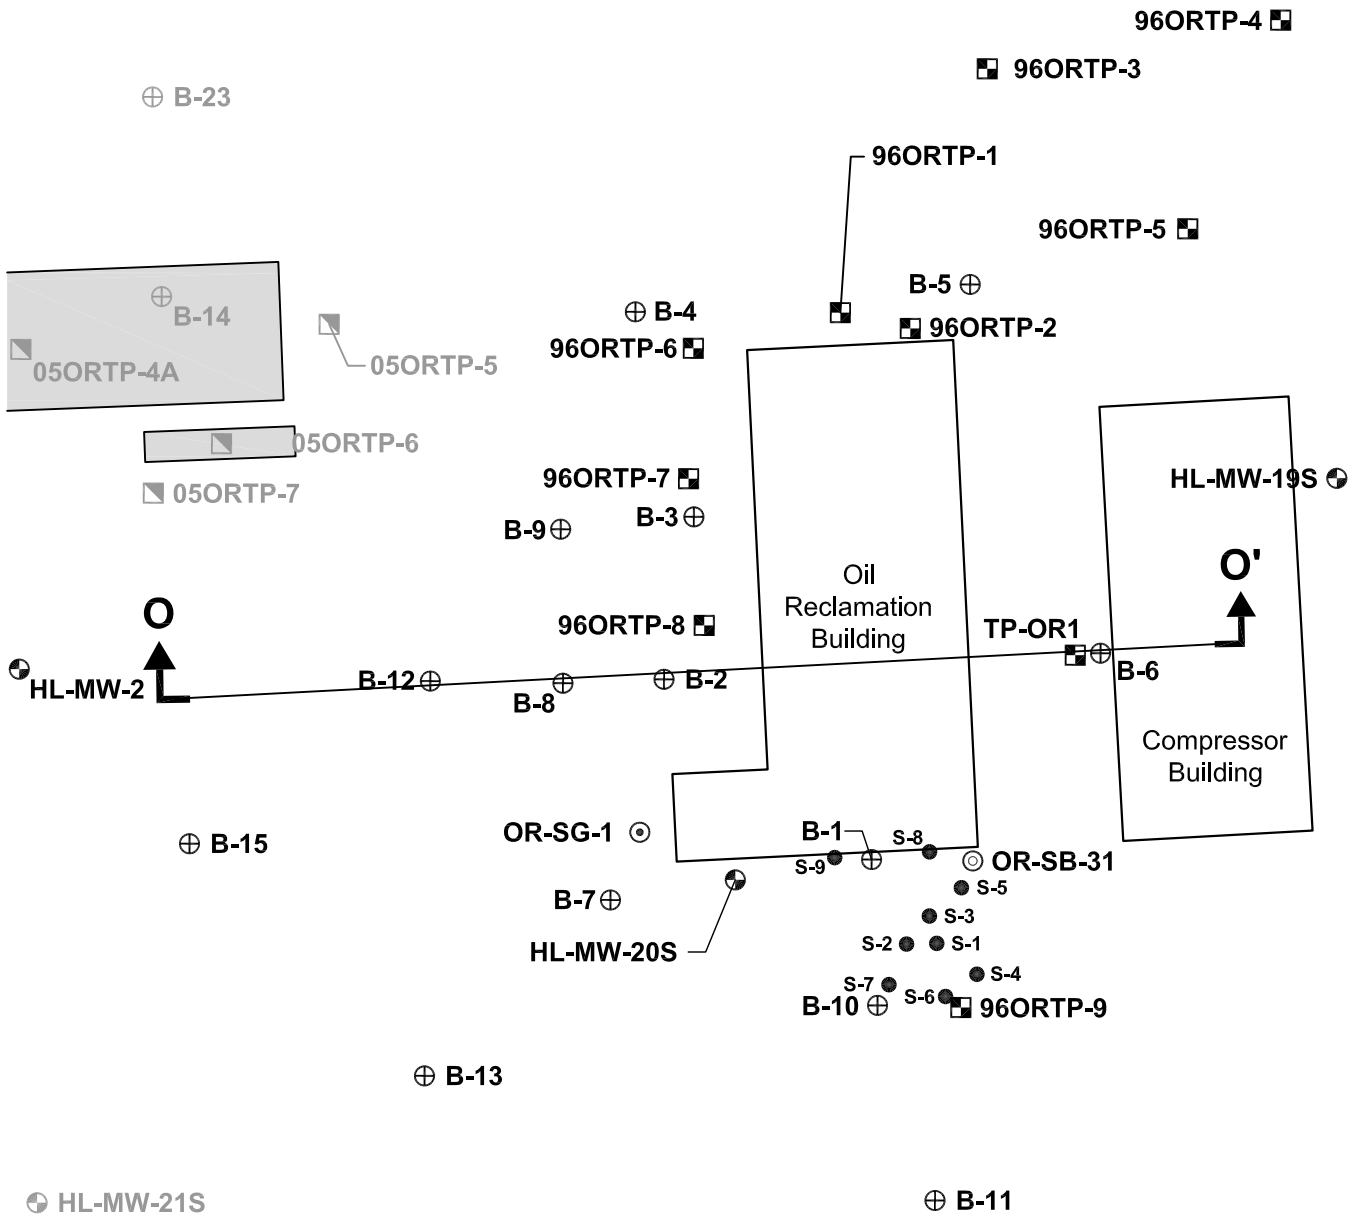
96ORTP-4

96ORTP-3

B-23

96ORTP-1

96ORTP-5

B-5

B-14

B-4

96ORTP-2

05ORTP-5

96ORTP-6

05ORTP-4A

05ORTP-6

05ORTP-7

96ORTP-7

HL-MW-19S

B-3

B-9

Oil Reclamation Building

O'

O

TP-OR1

96ORTP-8

B-6

B-12

B-2

HL-MW-2

B-8

Compressor Building

B-1

S-8

OR-SG-1

B-15

S-9

OR-SB-31

S-5

B-7

S-3

S-2

S-1

HL-MW-20S

S-4

S-7

S-6

B-10

96ORTP-9

B-13

HL-MW-21S

B-11